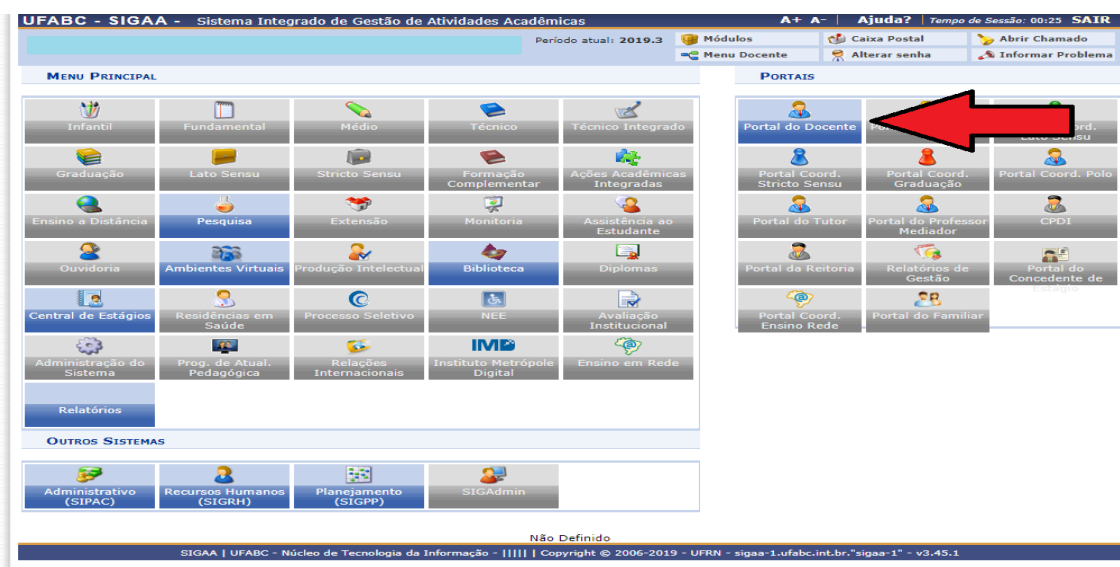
UFABC - SIGAA - Sistema Integrado de Gestão de Atividades Acadêmicas

A+ A- | Ajuda? | Tempo de Sessão: 00:25 SAIR

Período atual: 2019.3

Módulos | Caixa Postal | Abrir Chamado
Menu Docente | Alterar senha | Informar Problema

MENU PRINCIPAL

Infantil | Fundamental | Médio | Técnico | Técnico Integrado
Graduação | Lato Sensu | Stricto Sensu | Formação Complementar | Ações Acadêmicas Integradas
Ensino a Distância | Pesquisa | Extensão | Monitoria | Assistência ao Estudante
Ouvidoria | Ambientes Virtuais | Produção Intelectual | Biblioteca | Diplomas
Central de Estágios | Residências em Saúde | Processo Seletivo | NEE | Avaliação Institucional
Administração do Sistema | Prog. de Atual. Pedagógica | Relações Internacionais | Instituto Metrópole Digital | Ensino em Rede
Relatórios

PORTAIS

Portal do Docente | Po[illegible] | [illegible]oord. Lato Sensu
Portal Coord. Stricto Sensu | Portal Coord. Graduação | Portal Coord. Polo
Portal do Tutor | Portal do Professor Mediador | CPDI
Portal da Reitoria | Relatórios de Gestão | Portal do Concedente de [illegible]
Portal Coord. Ensino Rede | Portal do Familiar

OUTROS SISTEMAS

Administrativo (SIPAC) | Recursos Humanos (SIGRH) | Planejamento (SIGPP) | SIGAdmin

Não Definido

SIGAA | UFABC - Núcleo de Tecnologia da Informação - ||||| | Copyright © 2006-2019 - UFRN - sigaa-1.ufabc.int.br."sigaa-1" - v3.45.1